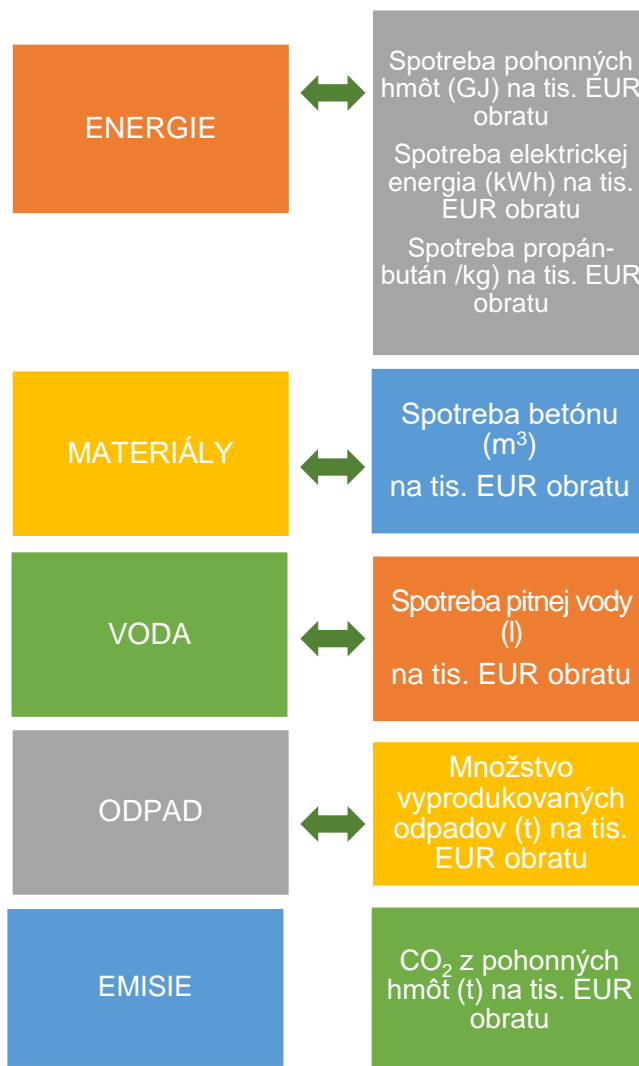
ENERGIE

Spotreba pohonných hmôt (GJ) na tis. EUR obratu

Spotreba elektrickej energia (kWh) na tis. EUR obratu

Spotreba propán-bután /kg) na tis. EUR obratu

MATERIÁLY

Spotreba betónu ($m^3$)

na tis. EUR obratu

VODA

Spotreba pitnej vody (l)

na tis. EUR obratu

ODPAD

Množstvo vyprodukovaných odpadov (t) na tis. EUR obratu

EMISIE

$CO_2$ z pohonných hmôt (t) na tis. EUR obratu